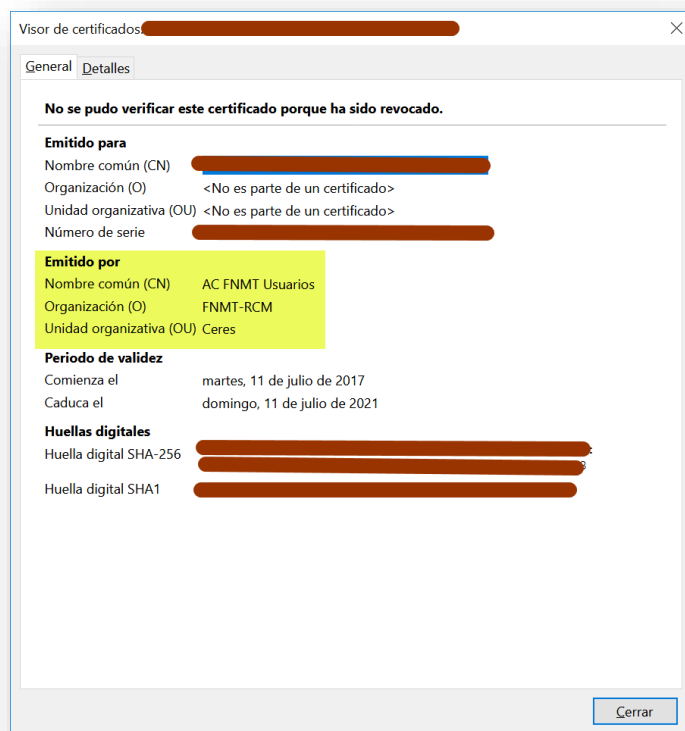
Visor de certificados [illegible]

General Detalles

No se pudo verificar este certificado porque ha sido revocado.

Emitido para
Nombre común (CN) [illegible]
Organización (O) <No es parte de un certificado>
Unidad organizativa (OU) <No es parte de un certificado>
Número de serie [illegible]

Emitido por
Nombre común (CN) AC FNMT Usuarios
Organización (O) FNMT-RCM
Unidad organizativa (OU) Ceres

Periodo de validez
Comienza el martes, 11 de julio de 2017
Caduca el domingo, 11 de julio de 2021

Huellas digitales
Huella digital SHA-256 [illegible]
Huella digital SHA1 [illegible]

Cerrar